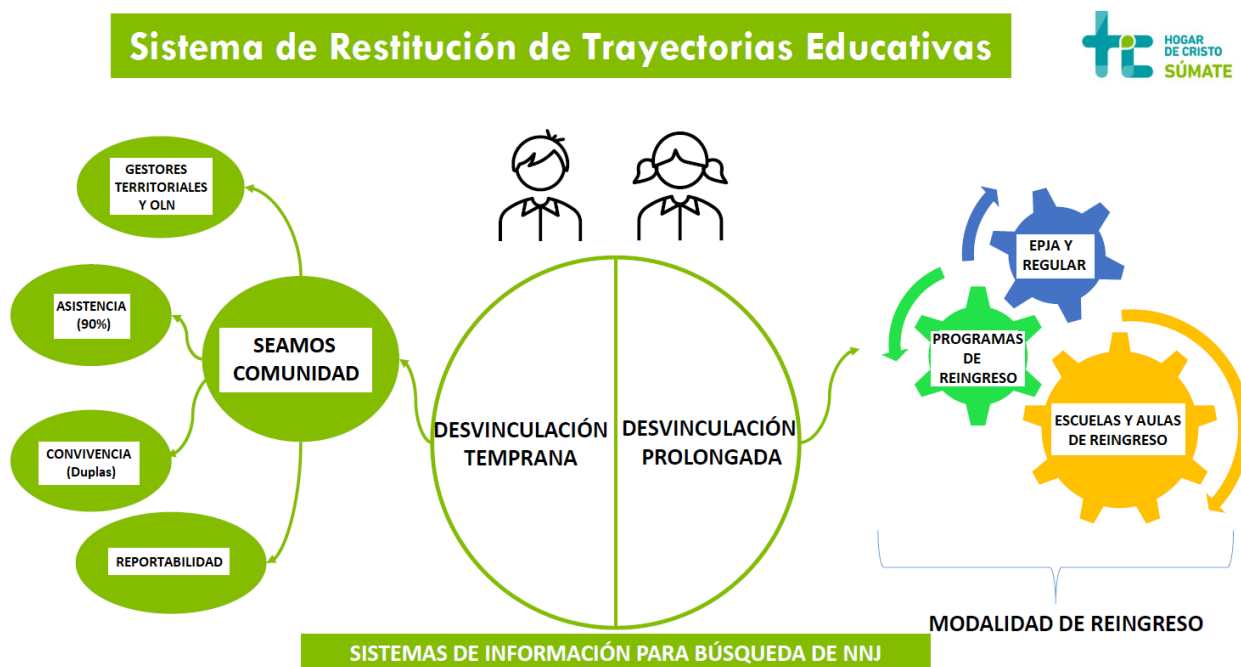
Sistema de Restitución de Trayectorias Educativas

HOGAR DE CRISTO
SÚMATE

GESTORES TERRITORIALES Y OLN

ASISTENCIA (90%)

SEAMOS COMUNIDAD

CONVIVENCIA (Duplas)

REPORTABILIDAD

DESVINCULACIÓN TEMPRANA

DESVINCULACIÓN PROLONGADA

EPJA Y REGULAR

PROGRAMAS DE REINGRESO

ESCUELAS Y AULAS DE REINGRESO

MODALIDAD DE REINGRESO

SISTEMAS DE INFORMACIÓN PARA BÚSQUEDA DE NNJ